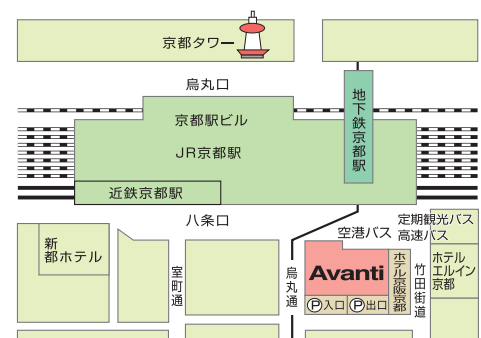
京都タワー

烏丸口

地下鉄京都駅

京都駅ビル

JR京都駅

近鉄京都駅

八条口

定期観光バス
高速バス

空港バス

新
都ホテル

室町通

烏丸通

Avanti

ホテル京阪京都

Ⓟ入口 Ⓟ出口

竹田街道

ホテル
エルイン
京都